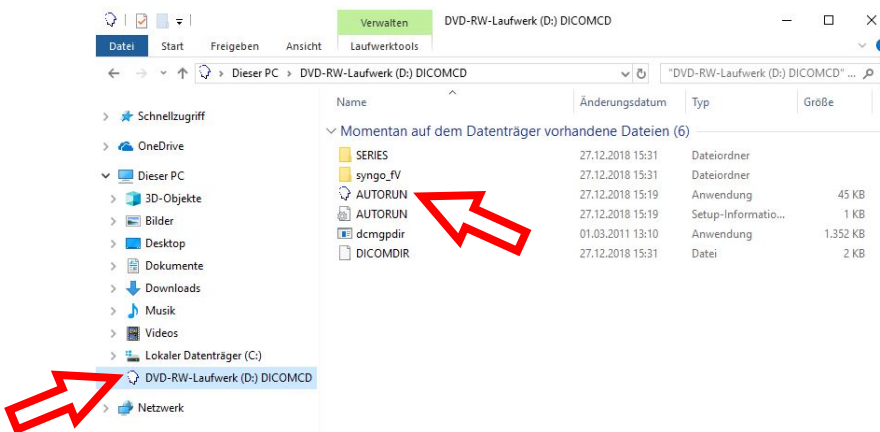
Verwalten DVD-RW-Laufwerk (D:) DICOMCD

Datei Start Freigeben Ansicht Laufwerktools

Dieser PC > DVD-RW-Laufwerk (D:) DICOMCD

"DVD-RW-Laufwerk (D:) DICOMCD" ...

Schnellzugriff
OneDrive
Dieser PC
3D-Objekte
Bilder
Desktop
Dokumente
Downloads
Musik
Videos
Lokaler Datenträger (C:)
DVD-RW-Laufwerk (D:) DICOMCD
Netzwerk

| Name | Änderungsdatum | Typ | Größe |
|---|---|---|---|
| Momentan auf dem Datenträger vorhandene Dateien (6) | | | |
| SERIES | 27.12.2018 15:31 | Dateiordner | |
| syngo_fV | 27.12.2018 15:31 | Dateiordner | |
| AUTORUN | 27.12.2018 15:19 | Anwendung | 45 KB |
| AUTORUN | 27.12.2018 15:19 | Setup-Informatio... | 1 KB |
| dcmgpdir | 01.03.2011 13:10 | Anwendung | 1.352 KB |
| DICOMDIR | 27.12.2018 15:31 | Datei | 2 KB |